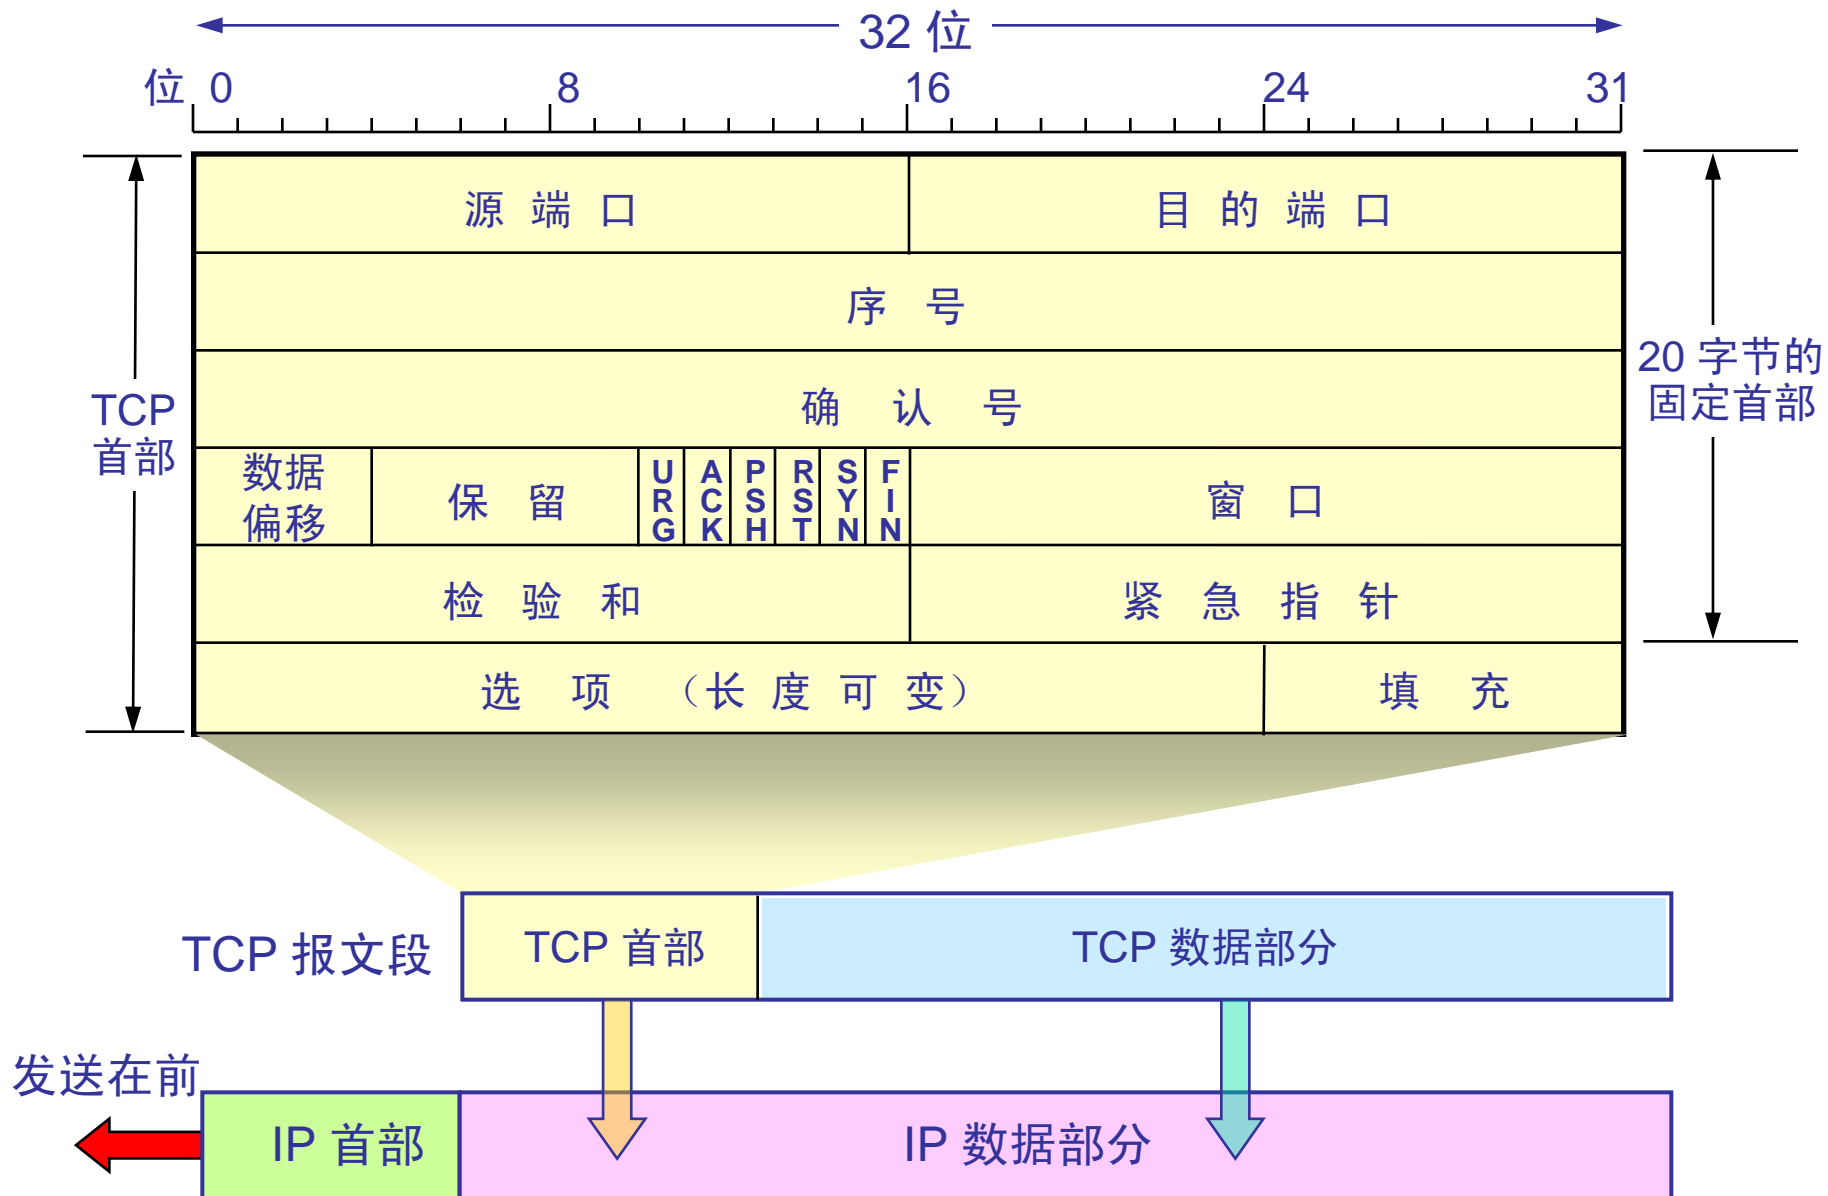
32 位

位 0 8 16 24 31

TCP 首部

源 端 口 | 目 的 端 口

序 号

确 认 号

数据偏移 | 保 留 | U R G | A C K | P S H | R S T | S Y N | F I N | 窗 口

检 验 和 | 紧 急 指 针

选 项 （长 度 可 变） | 填 充

20 字节的固定首部

TCP 报文段

TCP 首部

TCP 数据部分

发送在前

IP 首部

IP 数据部分